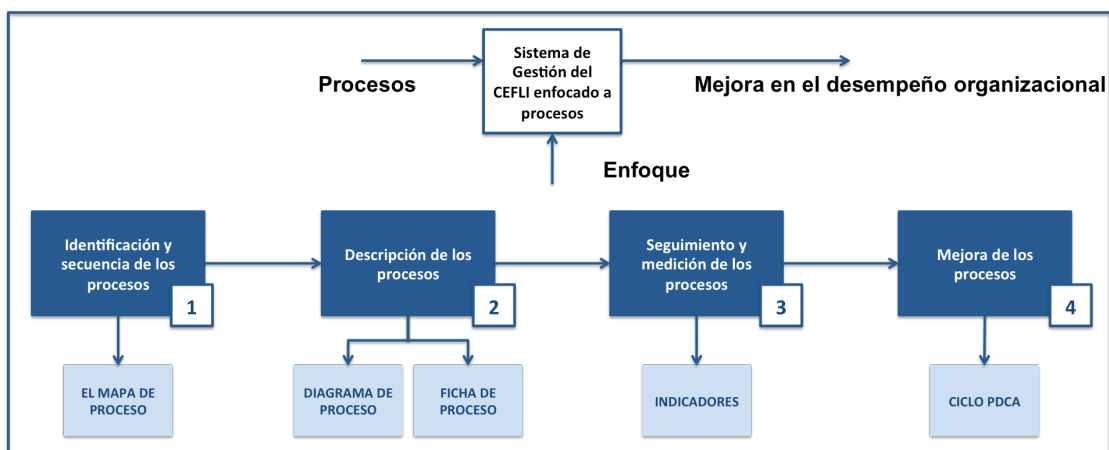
Sistema de Gestión del CEFLI enfocado a procesos

Procesos

Mejora en el desempeño organizacional

Enfoque

Identificación y secuencia de los procesos
1

Descripción de los procesos
2

Seguimiento y medición de los procesos
3

Mejora de los procesos
4

EL MAPA DE PROCESO

DIAGRAMA DE PROCESO

FICHA DE PROCESO

INDICADORES

CICLO PDCA